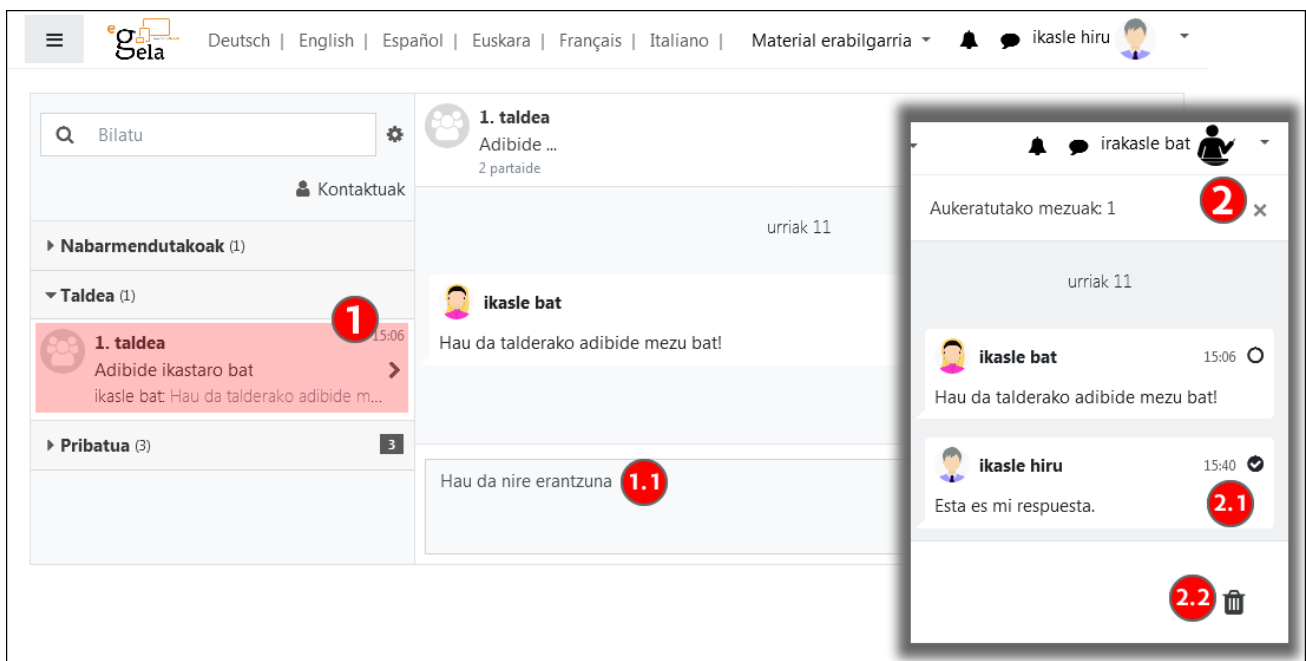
eGela

Deutsch | English | Español | Euskara | Français | Italiano |

Material erabilgarria

ikasle hiru

Bilatu

Kontaktuak

Nabarmendutakoak (1)

Taldea (1)

1

1. taldea

15:06

Adibide ikastaro bat

ikasle bat: Hau da talderako adibide m...

Pribatua (3)

3

1. taldea

Adibide ...

2 partaide

urriak 11

ikasle bat

Hau da talderako adibide mezu bat!

Hau da nire erantzuna

1.1

irakasle bat

Aukeratutako mezuak: 1

2

urriak 11

ikasle bat

15:06

Hau da talderako adibide mezu bat!

ikasle hiru

15:40

Esta es mi respuesta.

2.1

2.2